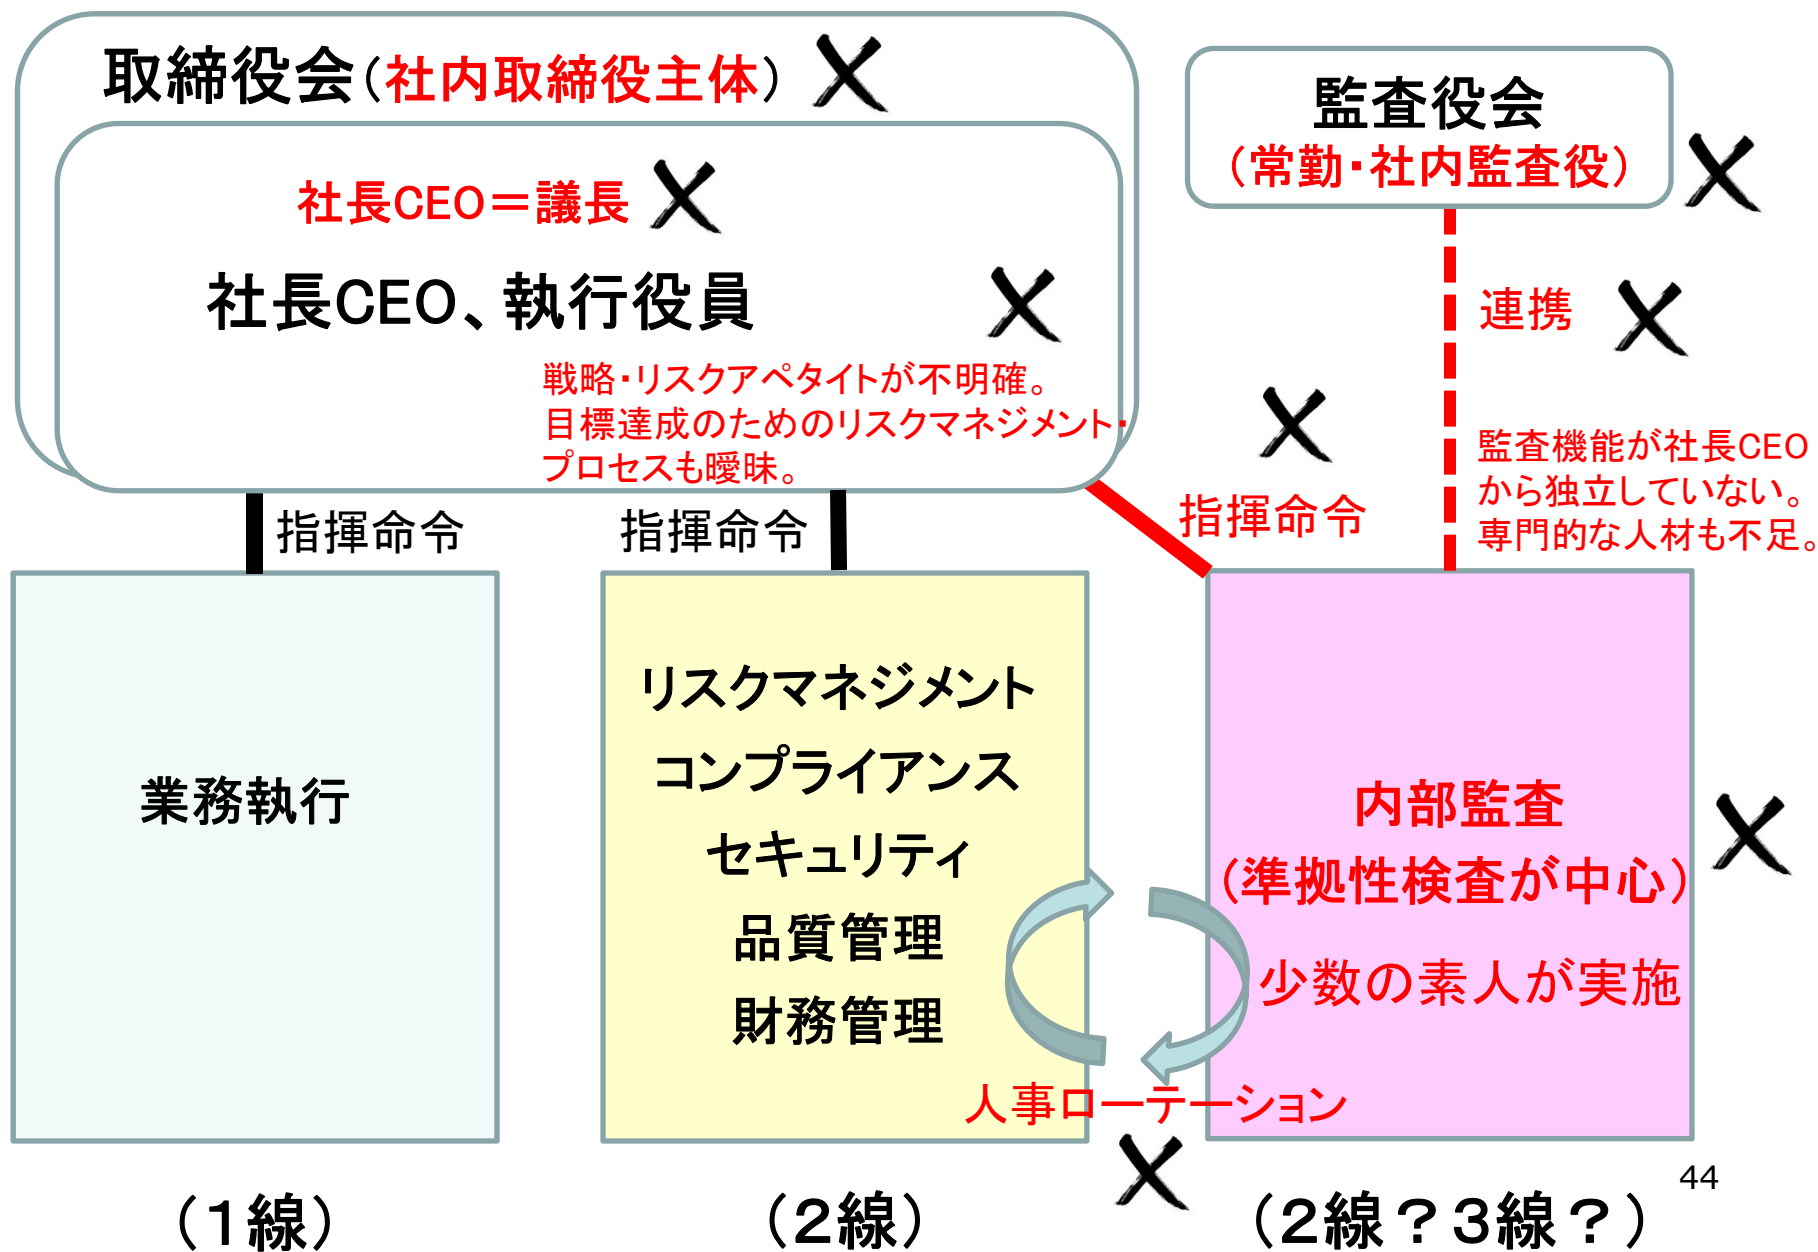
取締役会（社内取締役主体） X

社長CEO＝議長 X

社長CEO、執行役員 X

戦略・リスクアペタイトが不明確。
目標達成のためのリスクマネジメント・プロセスも曖昧。

監査役会
（常勤・社内監査役） X

連携 X

監査機能が社長CEOから独立していない。
専門的な人材も不足。

X

指揮命令

指揮命令

指揮命令

業務執行

リスクマネジメント
コンプライアンス
セキュリティ
品質管理
財務管理

内部監査
（準拠性検査が中心） X

少数の素人が実施

人事ローテーション X

（1線）

（2線）

（2線？3線？）

44